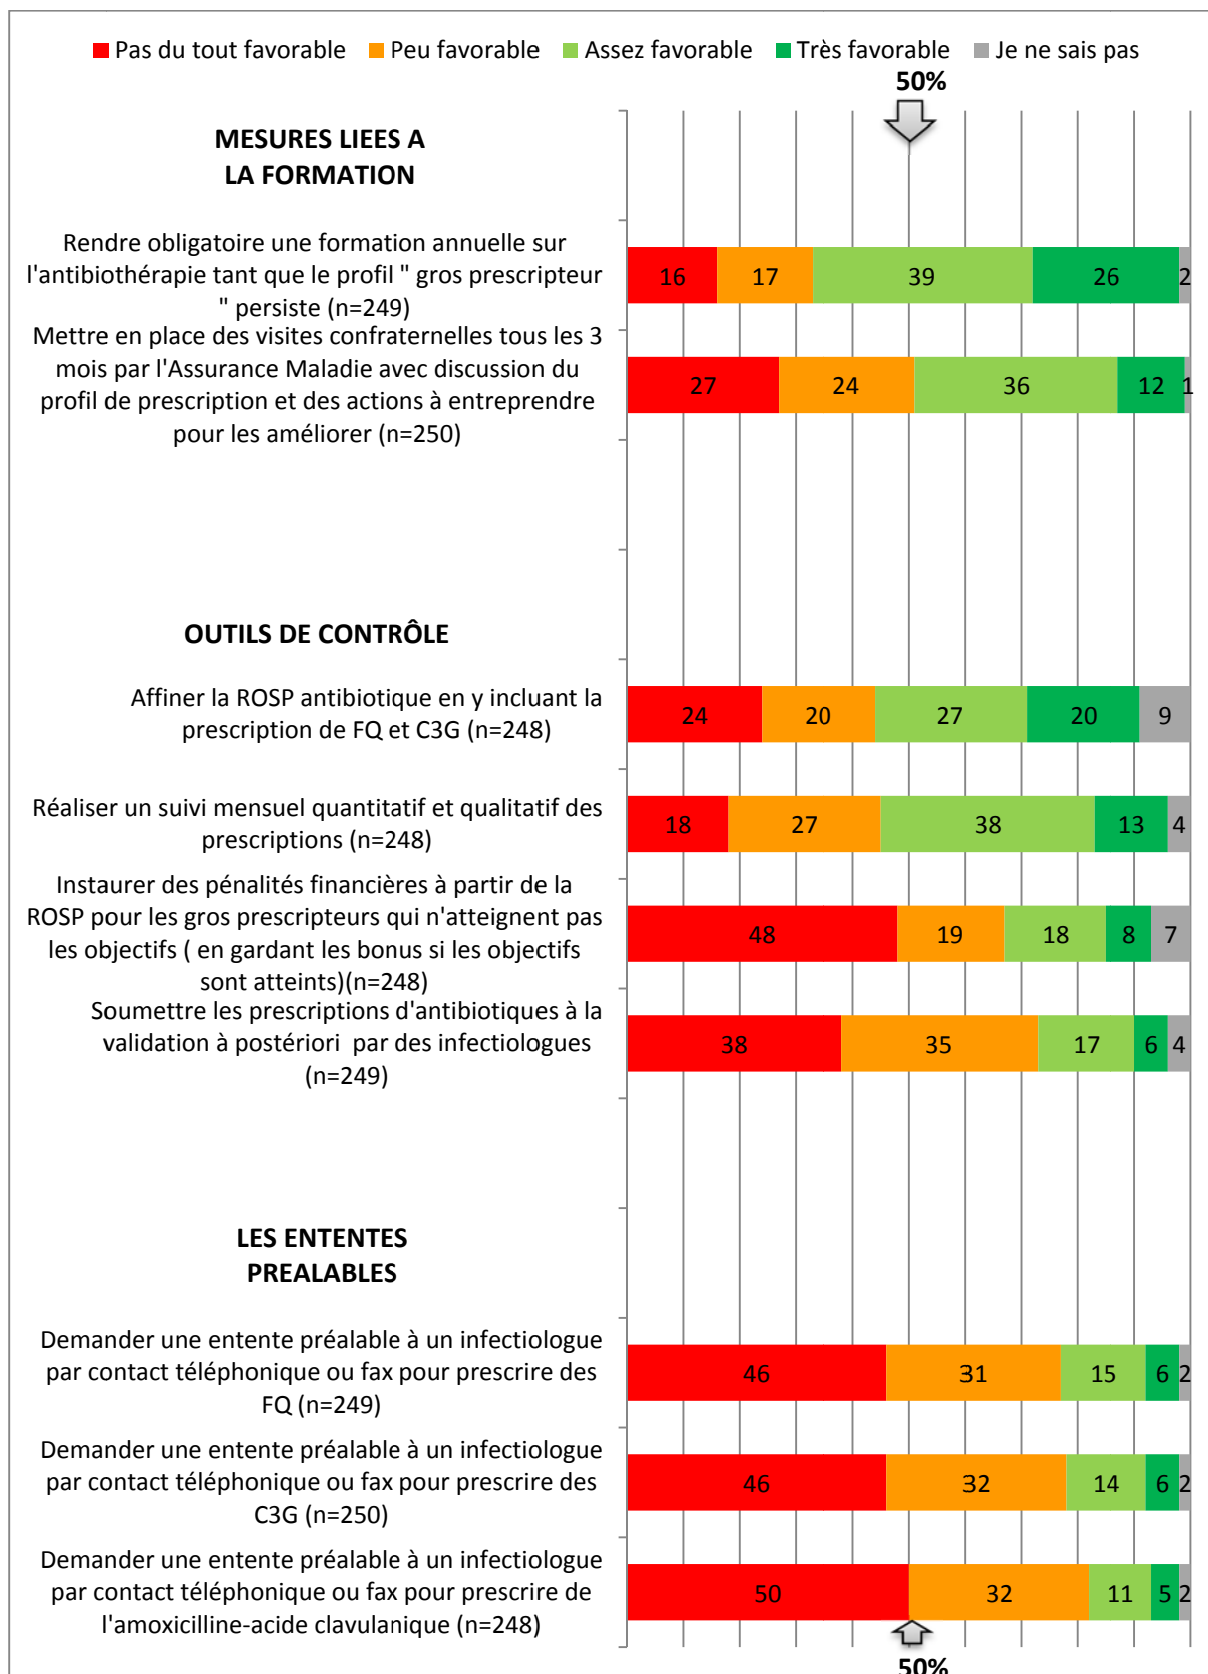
Pas du tout favorable Peu favorable Assez favorable Très favorable Je ne sais pas

50%

MESURES LIEES A LA FORMATION

Rendre obligatoire une formation annuelle sur l'antibiothérapie tant que le profil " gros prescripteur " persiste (n=249)

16 17 39 26 2

Mettre en place des visites confraternelles tous les 3 mois par l'Assurance Maladie avec discussion du profil de prescription et des actions à entreprendre pour les améliorer (n=250)

27 24 36 12 1

OUTILS DE CONTRÔLE

Affiner la ROSP antibiotique en y incluant la prescription de FQ et C3G (n=248)

24 20 27 20 9

Réaliser un suivi mensuel quantitatif et qualitatif des prescriptions (n=248)

18 27 38 13 4

Instaurer des pénalités financières à partir de la ROSP pour les gros prescripteurs qui n'atteignent pas les objectifs ( en gardant les bonus si les objectifs sont atteints)(n=248)

48 19 18 8 7

Soumettre les prescriptions d'antibiotiques à la validation à postériori par des infectiologues (n=249)

38 35 17 6 4

LES ENTENTES PREALABLES

Demander une entente préalable à un infectiologue par contact téléphonique ou fax pour prescrire des FQ (n=249)

46 31 15 6 2

Demander une entente préalable à un infectiologue par contact téléphonique ou fax pour prescrire des C3G (n=250)

46 32 14 6 2

Demander une entente préalable à un infectiologue par contact téléphonique ou fax pour prescrire de l'amoxicilline-acide clavulanique (n=248)

50 32 11 5 2

50%